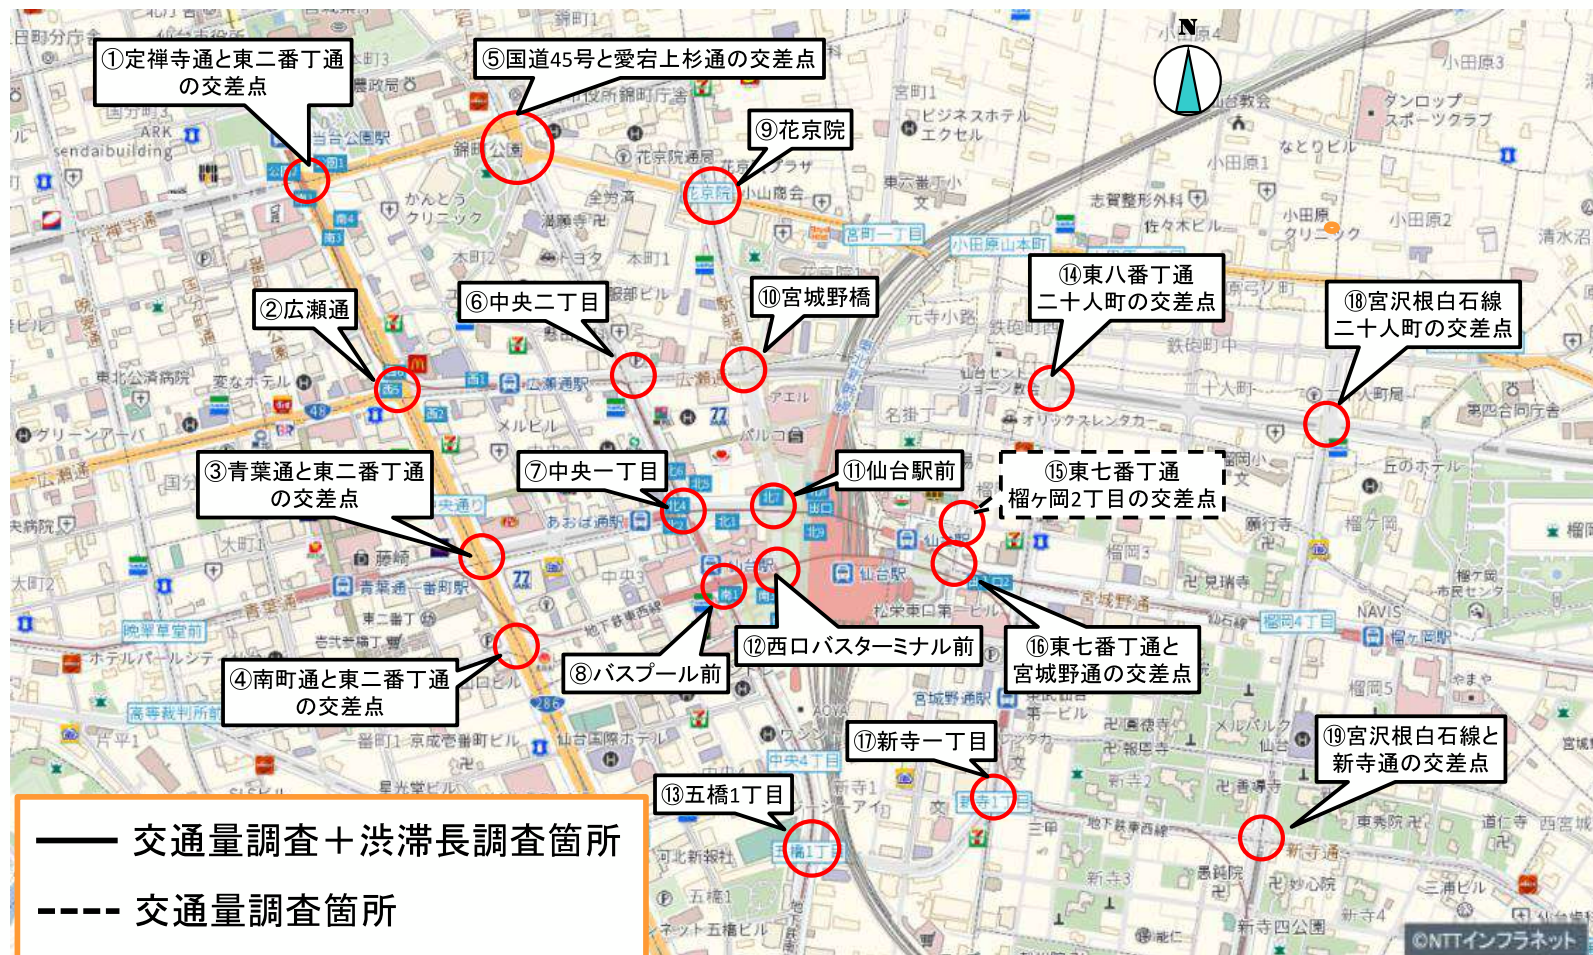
①定禅寺通と東二番丁通の交差点

⑤国道45号と愛宕上杉通の交差点

N

⑨花京院

②広瀬通

⑥中央二丁目

⑩宮城野橋

⑭東八番丁通二十人町の交差点

⑱宮沢根白石線二十人町の交差点

③青葉通と東二番丁通の交差点

⑦中央一丁目

⑪仙台駅前

⑮東七番丁通榴ヶ岡2丁目の交差点

⑫西口バスターミナル前

⑯東七番丁通と宮城野通の交差点

④南町通と東二番丁通の交差点

⑧バスプール前

⑰新寺一丁目

⑲宮沢根白石線と新寺通の交差点

⑬五橋1丁目

—— 交通量調査＋渋滞長調査箇所

---- 交通量調査箇所

©NTTインフラネット